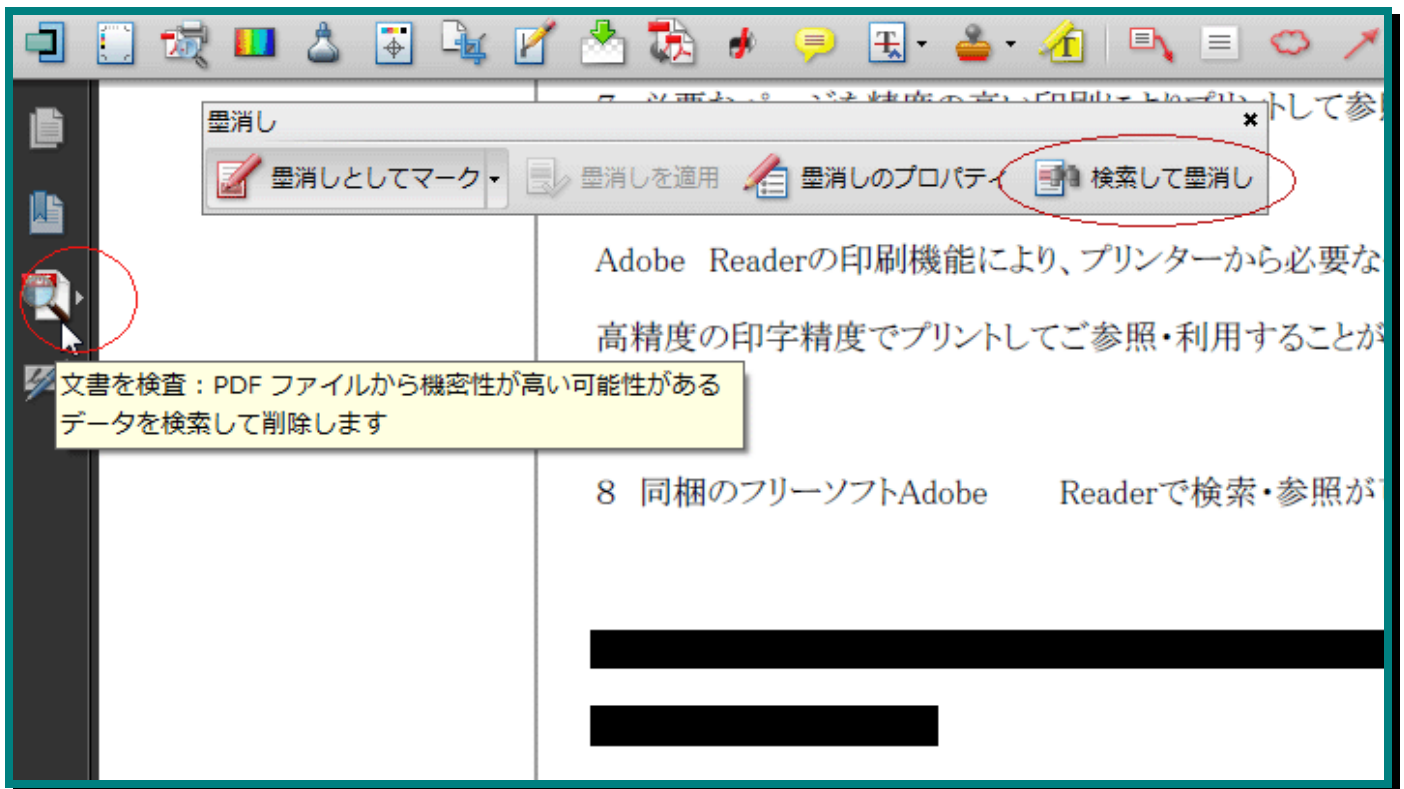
墨消し
墨消しとしてマーク
墨消しを適用
墨消しのプロパティ
検索して墨消し

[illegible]トして参

Adobe Readerの印刷機能により、プリンターから必要な

高精度の印字精度でプリントしてご参照・利用することが

文書を検査：PDF ファイルから機密性が高い可能性がある データを検索して削除します

8 同梱のフリーソフトAdobe Readerで検索・参照が